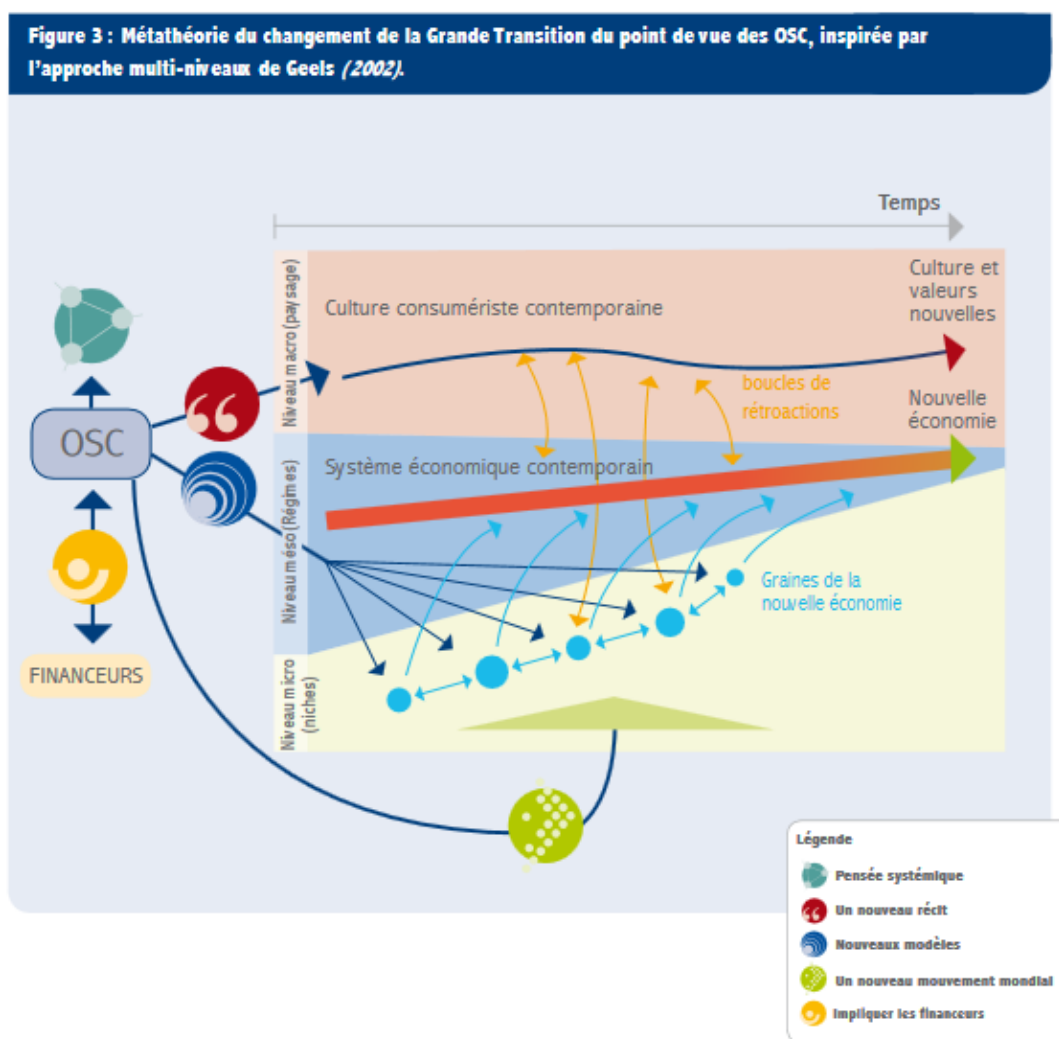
Figure 3 : Métathéorie du changement de la Grande Transition du point de vue des OSC, inspirée par l'approche multi-niveaux de Geels (2002).

Temps

Niveau macro (paysage)

Culture consumériste contemporaine

Culture et valeurs nouvelles

boucles de rétroactions

Nouvelle économie

Niveau méso (Régimes)

Système économique contemporain

Graines de la nouvelle économie

Niveau micro (niches)

OSC

FINANCEURS

Légende

Pensée systémique

Un nouveau récit

Nouveaux modèles

Un nouveau mouvement mondial

Impliquer les financeurs